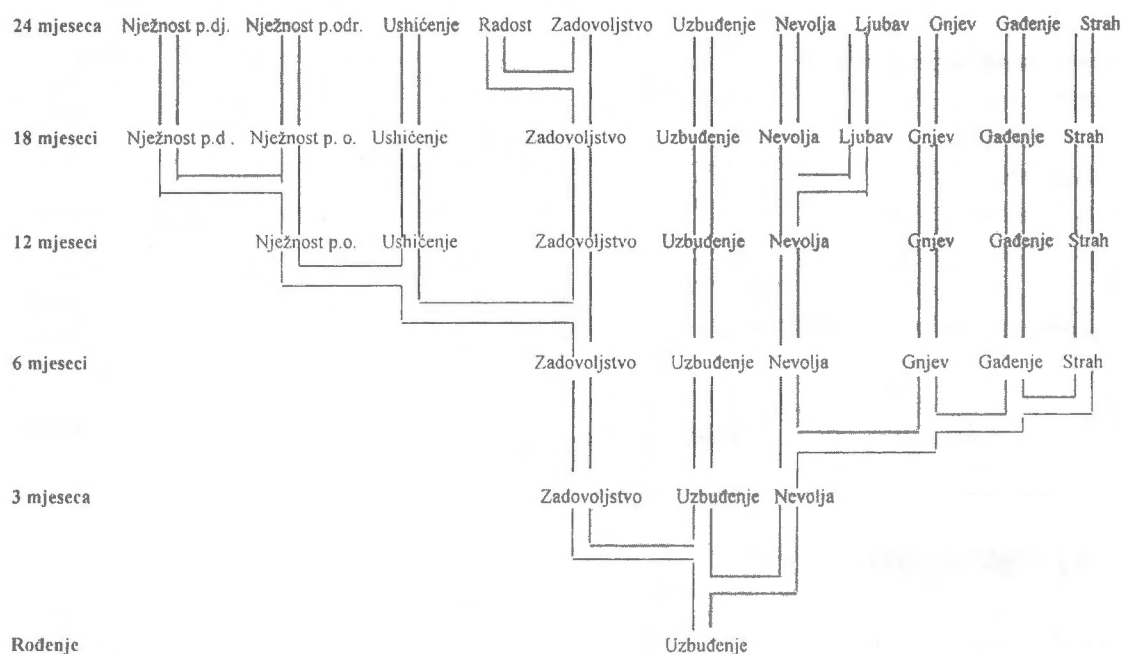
24 mjeseca Nježnost p.dj. Nježnost p.odr. Ushićenje Radost Zadovoljstvo Uzbuđenje Nevolja Ljubav Gnjev Gađenje Strah

18 mjeseci Nježnost p.d . Nježnost p. o. Ushićenje Zadovoljstvo Uzbuđenje Nevolja Ljubav Gnjev Gađenje Strah

12 mjeseci Nježnost p.o. Ushićenje Zadovoljstvo Uzbuđenje Nevolja Gnjev Gađenje Strah

6 mjeseci Zadovoljstvo Uzbuđenje Nevolja Gnjev Gađenje Strah

3 mjeseca Zadovoljstvo Uzbuđenje Nevolja

Rođenje Uzbuđenje